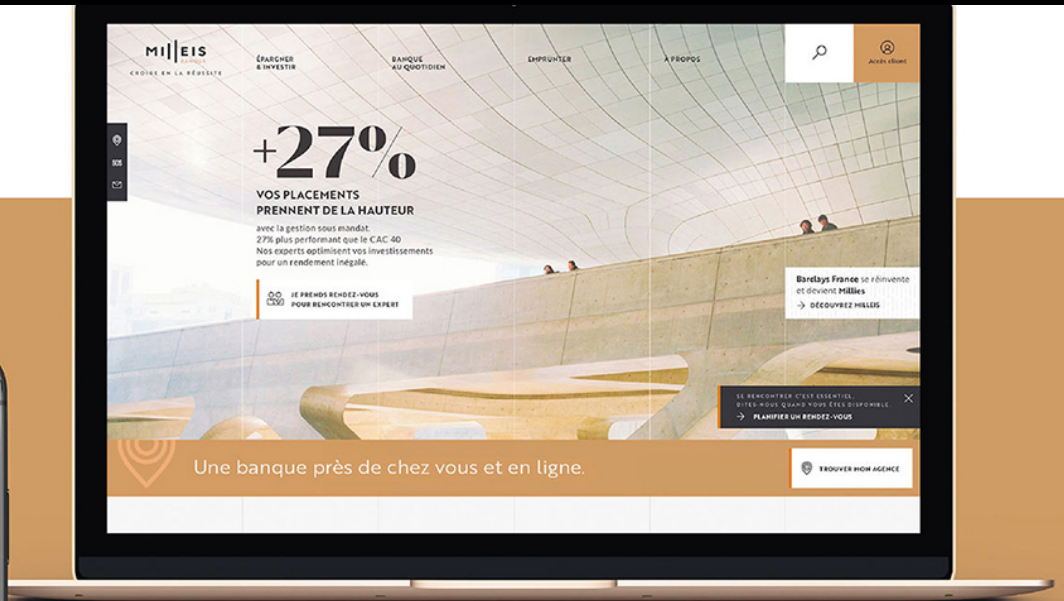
MILLEIS BANQUE
CROIRE EN LA RÉUSSITE

ÉPARGNER & INVESTIR

BANQUE AU QUOTIDIEN

EMPRUNTER

À PROPOS

Accès client

SOS

+27%

VOS PLACEMENTS PRENNENT DE LA HAUTEUR

avec la gestion sous mandat. 27% plus performant que le CAC 40 Nos experts optimisent vos investissements pour un rendement inégalé.

JE PRENDS RENDEZ-VOUS POUR RENCONTRER UN EXPERT

Barclays France se réinvente et devient Milleis

DÉCOUVREZ MILLEIS

SE RENCONTRER C'EST ESSENTIEL. DITES-NOUS QUAND VOUS ÊTES DISPONIBLE.

PLANIFIER UN RENDEZ-VOUS

Une banque près de chez vous et en ligne.

TROUVER MON AGENCE